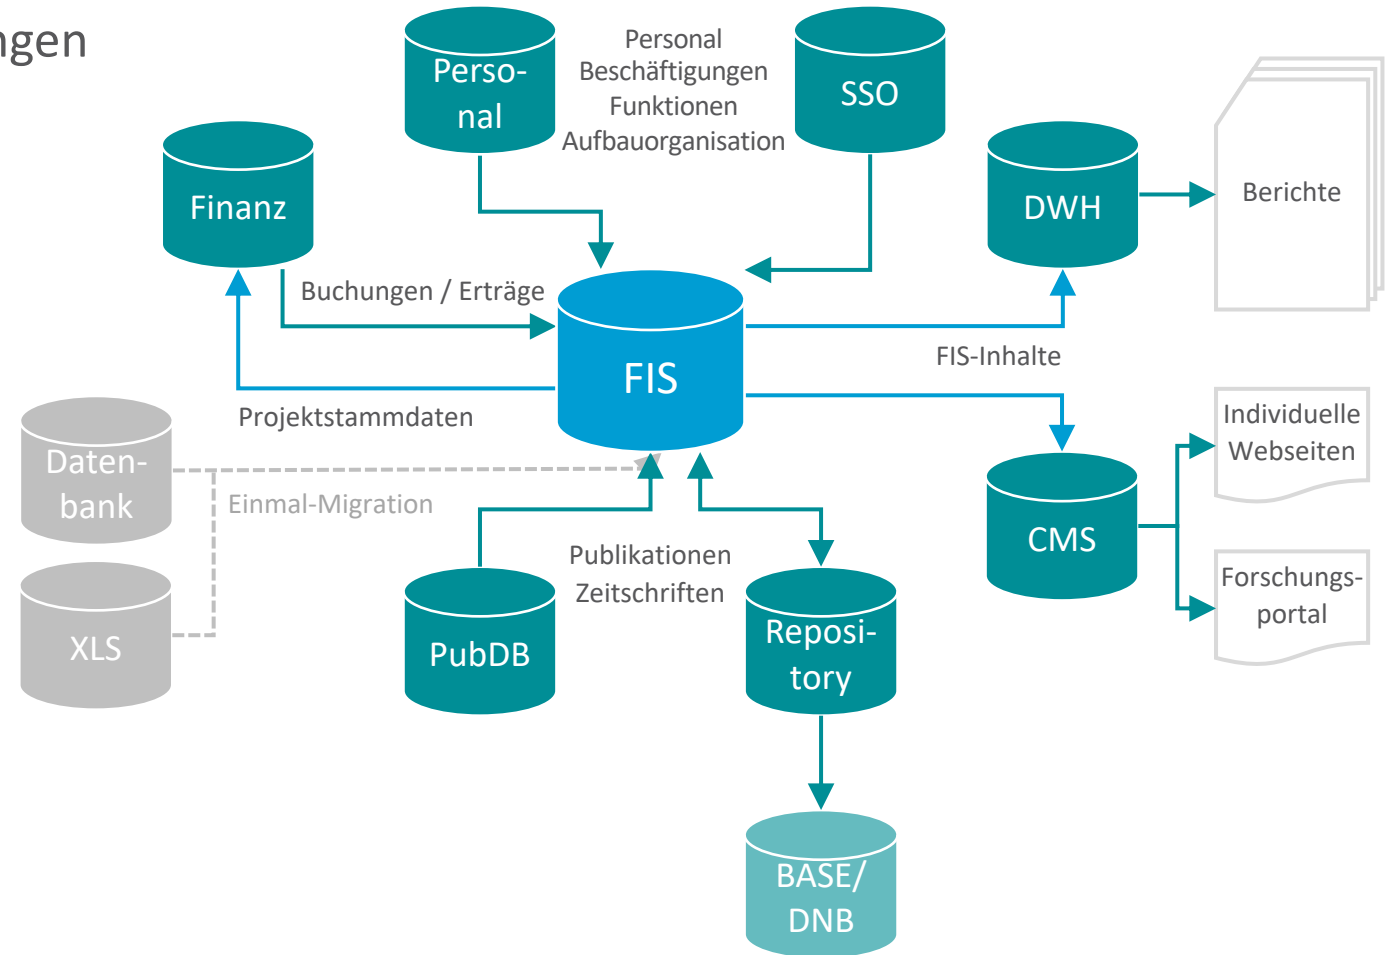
ngen

Personal

Personal
Beschäftigungen
Funktionen
Aufbauorganisation

SSO

Finanz

DWH

Berichte

Buchungen / Erträge

FIS

FIS-Inhalte

Projektstammdaten

Datenbank

Einmal-Migration

Individuelle Webseiten

CMS

Publikationen
Zeitschriften

Forschungsportal

XLS

PubDB

Repository

BASE/ DNB